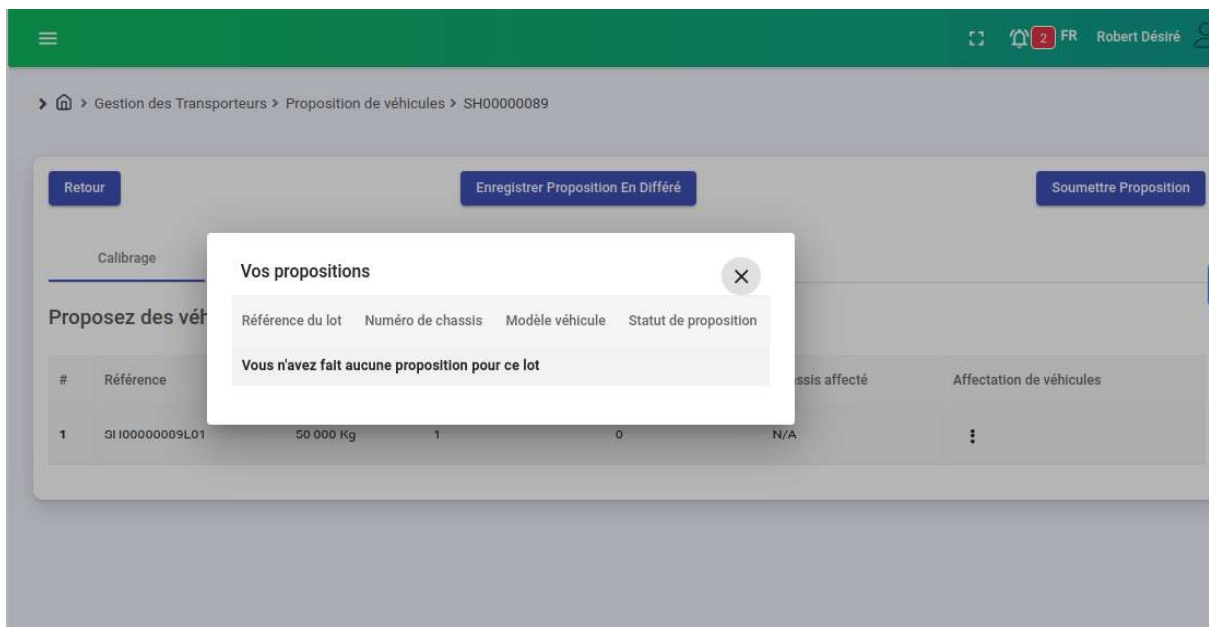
2 FR Robert Désiré

> Gestion des Transporteurs > Proposition de véhicules > SH00000089

Retour

Enregistrer Proposition En Différé

Soumettre Proposition

Calibrage

Proposez des véh

| # | Référence | | | | ssis affecté | Affectation de véhicules |
|---|---|---|---|---|---|---|
| 1 | SH00000009L01 | 50 000 Kg | 1 | 0 | N/A | ⋮ |

Vos propositions

×

| Référence du lot | Numéro de chassis | Modèle véhicule | Statut de proposition |
|---|---|---|---|
| Vous n'avez fait aucune proposition pour ce lot | | | |